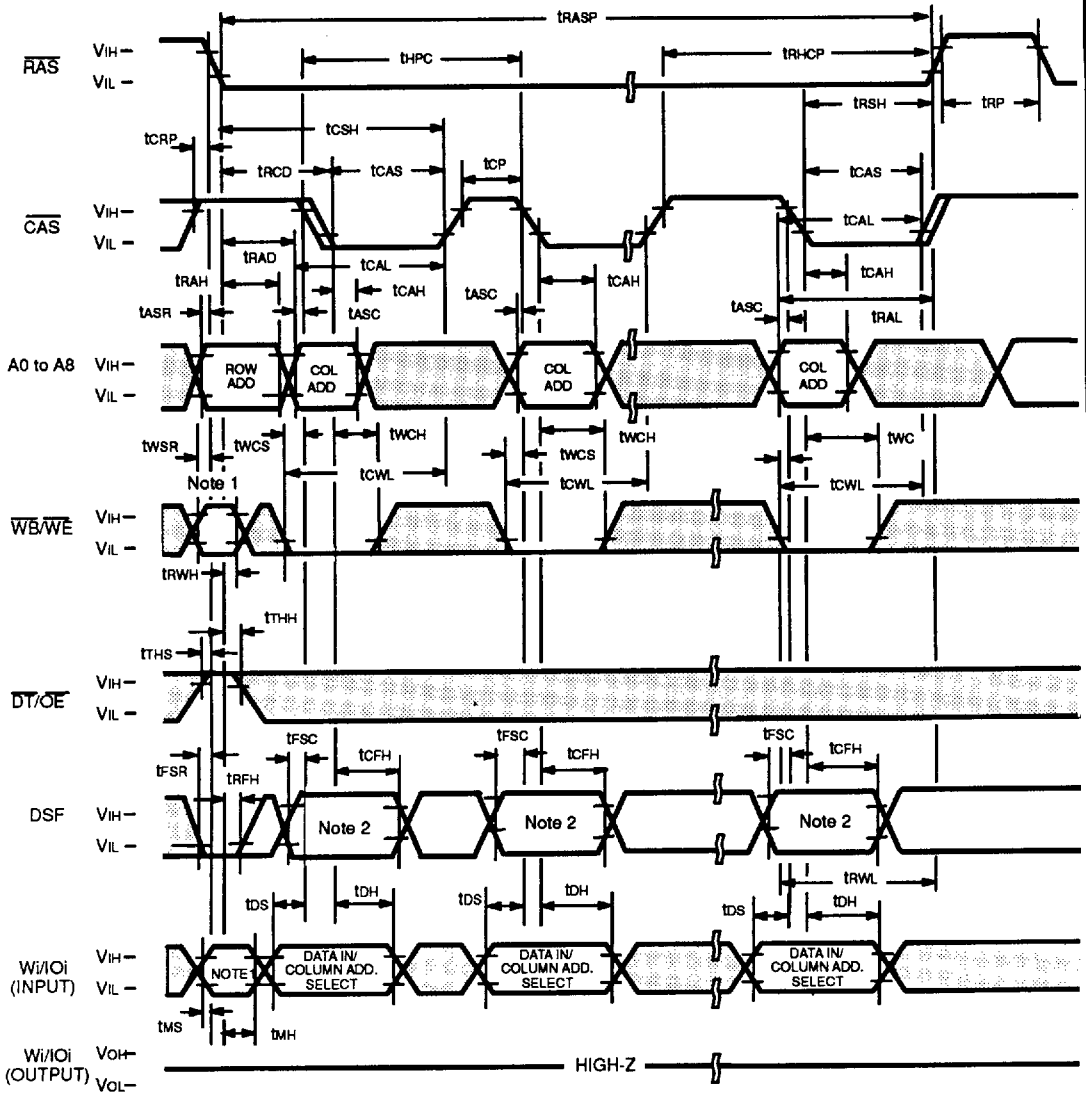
tRASP

$\overline{RAS}$ VIH – VIL –

tHPC

tRHCP

tRSH

tRP

tCRP

tCSH

tRCD

tCAS

tCP

tCAS

$\overline{CAS}$ VIH – VIL –

tCAL

tRAD

tCAL

tCAH

tRAH

tCAH

tASC

tCAH

tASR

tASC

tASC

tRAL

A0 to A8 VIH – VIL –

ROW ADD

COL ADD

COL ADD

COL ADD

tWSR

tWCS

tWCH

tWCH

tWCS

tWC

Note 1

tCWL

tCWL

tCWL

$\overline{WB}/\overline{WE}$ VIH – VIL –

tRWH

tTHH

tTHS

$\overline{DT}/\overline{OE}$ VIH – VIL –

tFSC

tCFH

tFSC

tCFH

tFSC

tCFH

tFSR

tRFH

DSF VIH – VIL –

Note 2

Note 2

Note 2

tRWL

tDS

tDH

tDS

tDH

tDS

tDH

Wi/IOi (INPUT) VIH – VIL –

NOTE

DATA IN/ COLUMN ADD. SELECT

DATA IN/ COLUMN ADD. SELECT

DATA IN/ COLUMN ADD. SELECT

tMS

tMH

Wi/IOi (OUTPUT) VOH– VOL–

HIGH-Z